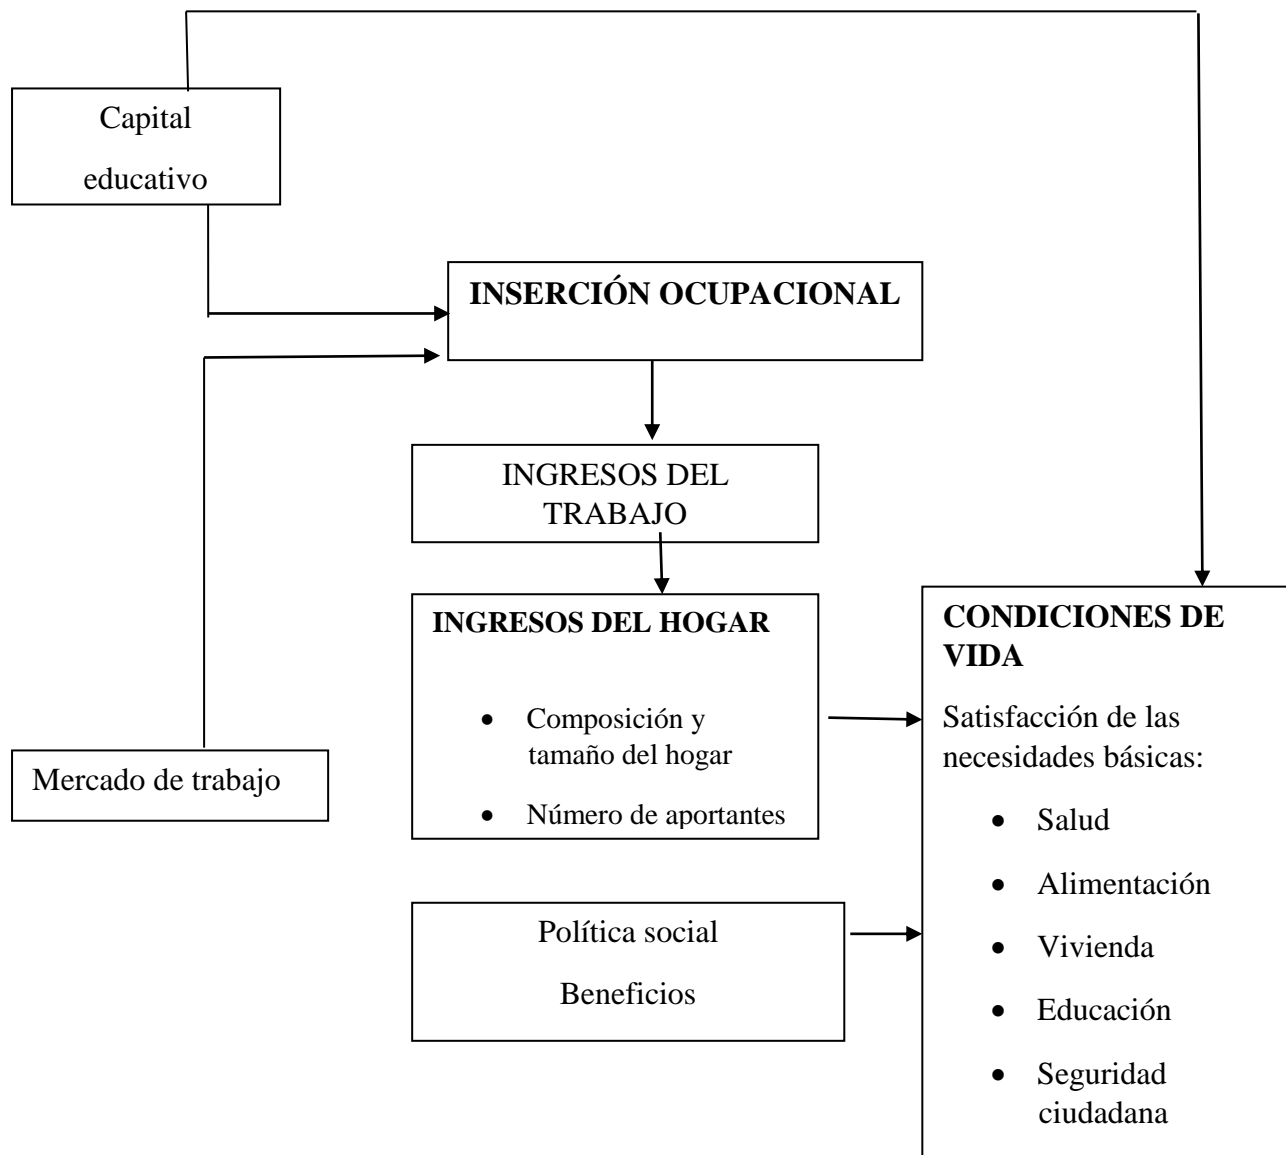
Capital educativo

INSERCIÓN OCUPACIONAL

INGRESOS DEL TRABAJO

INGRESOS DEL HOGAR

- Composición y tamaño del hogar
- Número de aportantes

Mercado de trabajo

Política social

Beneficios

CONDICIONES DE VIDA

Satisfacción de las necesidades básicas:

- Salud
- Alimentación
- Vivienda
- Educación
- Seguridad ciudadana